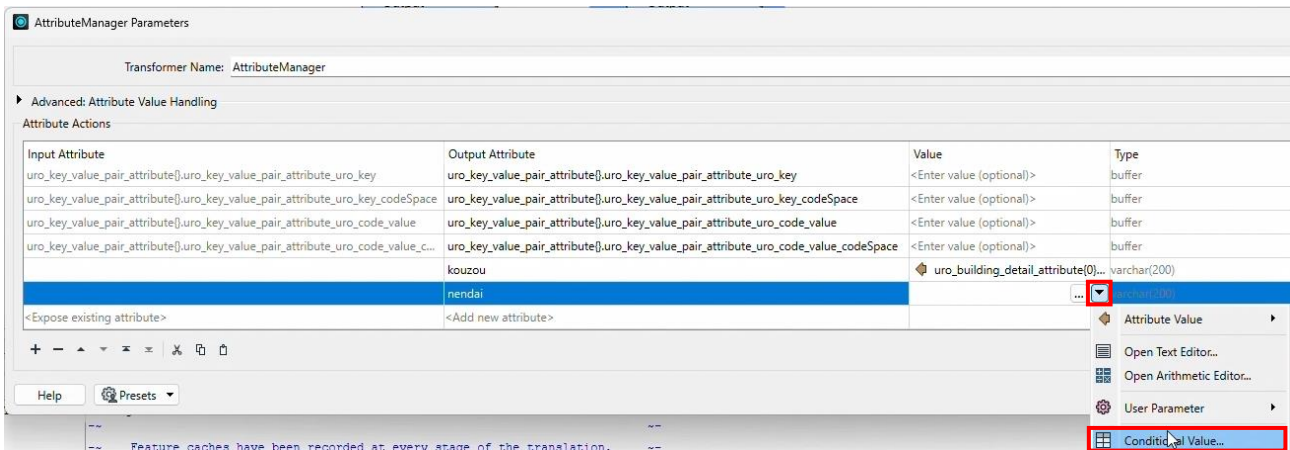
AttributeManager Parameters

Transformer Name: AttributeManager

Advanced: Attribute Value Handling

Attribute Actions

| Input Attribute | Output Attribute | Value | Type |
|---|---|---|---|
| uro_key_value_pair_attribute{}.uro_key_value_pair_attribute_uro_key | uro_key_value_pair_attribute{}.uro_key_value_pair_attribute_uro_key | <Enter value (optional)> | buffer |
| uro_key_value_pair_attribute{}.uro_key_value_pair_attribute_uro_key_codeSpace | uro_key_value_pair_attribute{}.uro_key_value_pair_attribute_uro_key_codeSpace | <Enter value (optional)> | buffer |
| uro_key_value_pair_attribute{}.uro_key_value_pair_attribute_uro_code_value | uro_key_value_pair_attribute{}.uro_key_value_pair_attribute_uro_code_value | <Enter value (optional)> | buffer |
| uro_key_value_pair_attribute{}.uro_key_value_pair_attribute_uro_code_value_c... | uro_key_value_pair_attribute{}.uro_key_value_pair_attribute_uro_code_value_codeSpace | <Enter value (optional)> | buffer |
| | kouzou | uro_building_detail_attribute{0}... | varchar(200) |
| | nendai | ... | varchar(200) |
| <Expose existing attribute> | <Add new attribute> | | |

Attribute Value
Open Text Editor...
Open Arithmetic Editor...
User Parameter
Conditional Value...

Help
Presets

-- Feature caches have been recorded at every stage of the translation. --